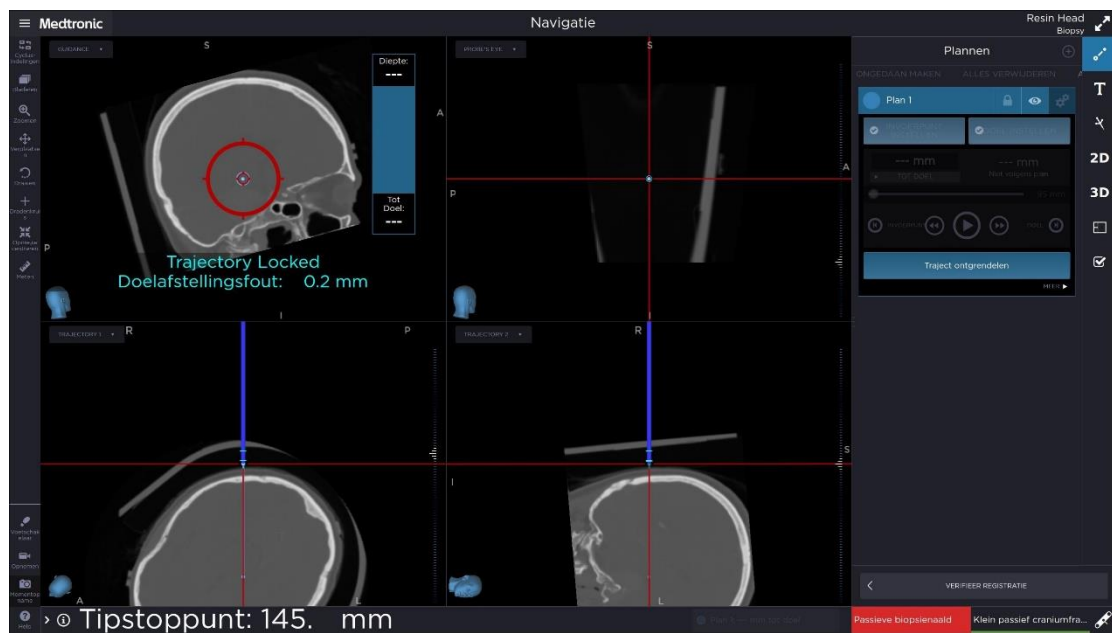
≡ Medtronic

Navigatie

Resin Head
Biopsy

GUIDANCE ▾

S

Diepte:
---

Tot Doel:
---

A

P

Trajectory Locked
Doelafstellingsfout: 0.2 mm

I

PROBE'S EYE ▾

S

A

P

TRAJECTORY 1 ▾

R

P

A

L

TRAJECTORY 2 ▾

R

S

I

L

Plannen

ONGEDAAN MAKEN

ALLES VERWIJDEREN

Plan 1

--- mm
Tot doel

--- mm

Traject ontgrendelen

MEER ▶

VERIFIEER REGISTRATIE

T

2D

3D

› ⓘ Tipstoppunt: 145. mm

Passieve biopsienaald

Klein passief craniumfra...